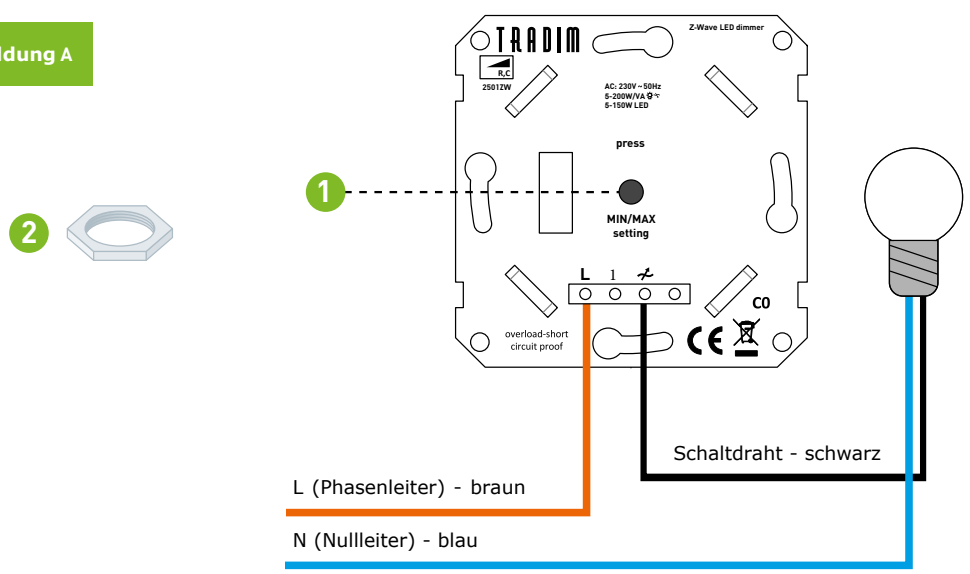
ldung A

2

1

TRADIM

Z-Wave LED dimmer

R,C

2501ZW

AC: 230V ~50Hz
5-200W/VA
5-150W LED

press

MIN/MAX setting

L 1

C0

overload-short circuit proof

CE

Schaltdraht - schwarz

L (Phasenleiter) - braun

N (Nullleiter) - blau